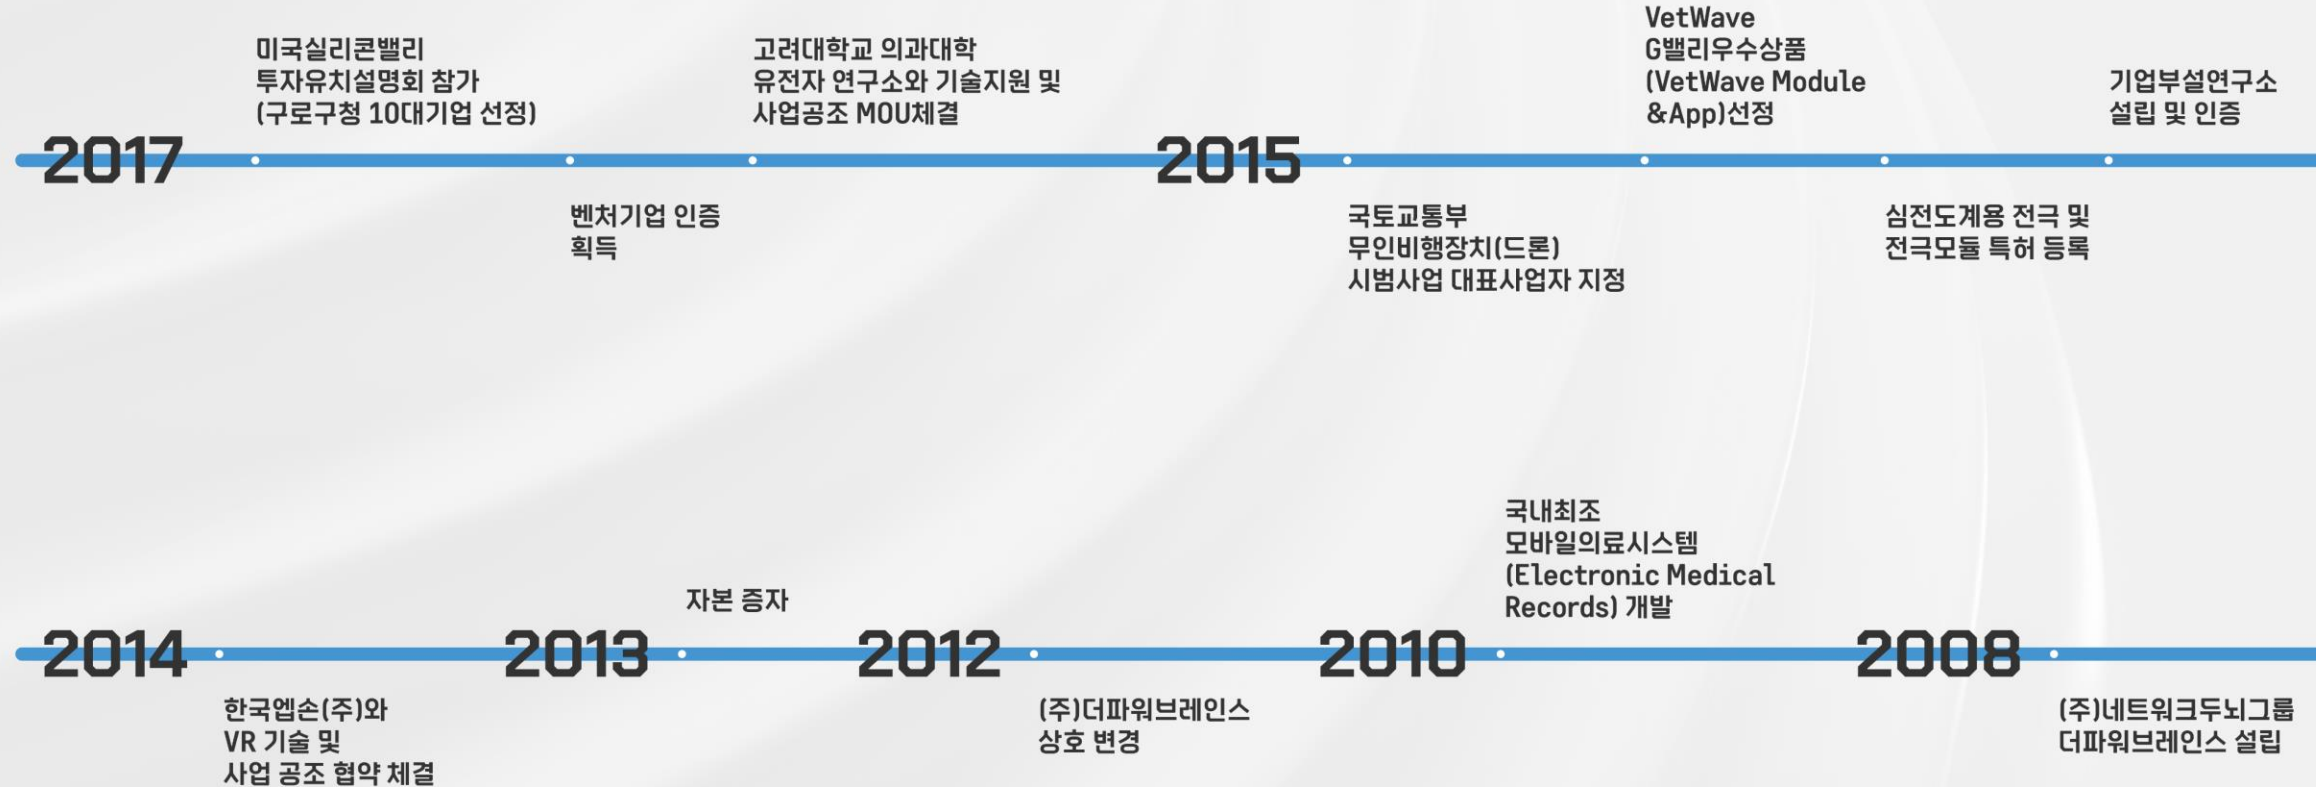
2017

미국실리콘밸리 투자유치설명회 참가 (구로구청 10대기업 선정)

벤처기업 인증 획득

고려대학교 의과대학 유전자 연구소와 기술지원 및 사업공조 MOU체결

2015

국토교통부 무인비행장치(드론) 시범사업 대표사업자 지정

VetWave G밸리우수상품 (VetWave Module &App)선정

심전도계용 전극 및 전극모듈 특허 등록

기업부설연구소 설립 및 인증

2014

한국엡손(주)와 VR 기술 및 사업 공조 협약 체결

2013

자본 증자

2012

(주)더파워브레인스 상호 변경

2010

국내최초 모바일의료시스템 (Electronic Medical Records) 개발

2008

(주)네트워크두뇌그룹 더파워브레인스 설립